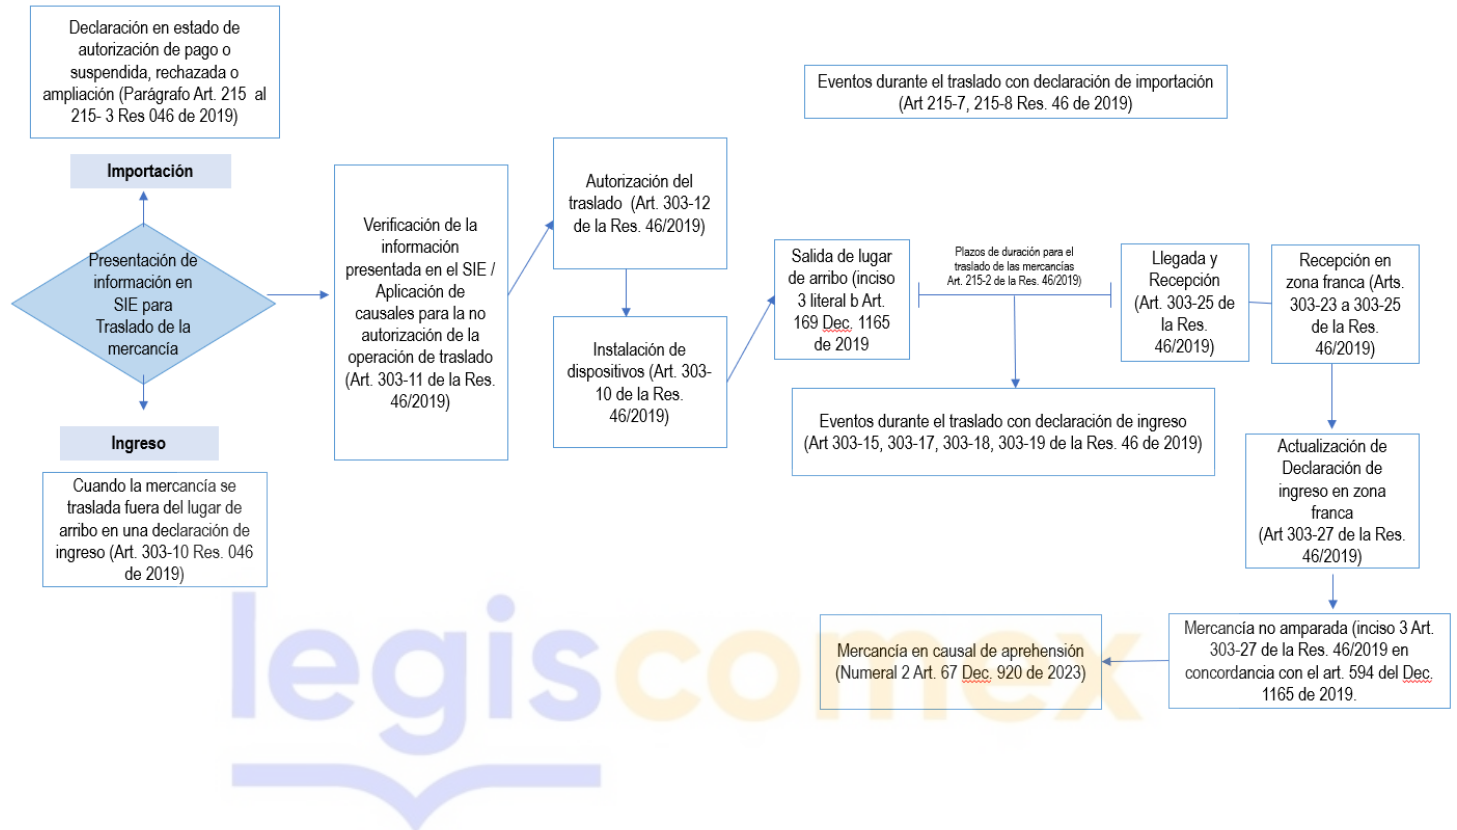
Declaración en estado de autorización de pago o suspendida, rechazada o ampliación (Parágrafo Art. 215 al 215- 3 Res 046 de 2019)

Importación

Presentación de información en SIE para Traslado de la mercancía

Ingreso

Cuando la mercancía se traslada fuera del lugar de arribo en una declaración de ingreso (Art. 303-10 Res. 046 de 2019)

Verificación de la información presentada en el SIE / Aplicación de causales para la no autorización de la operación de traslado (Art. 303-11 de la Res. 46/2019)

Autorización del traslado (Art. 303-12 de la Res. 46/2019)

Instalación de dispositivos (Art. 303-10 de la Res. 46/2019)

Eventos durante el traslado con declaración de importación (Art 215-7, 215-8 Res. 46 de 2019)

Salida de lugar de arribo (inciso 3 literal b Art. 169 Dec. 1165 de 2019

Plazos de duración para el traslado de las mercancías Art. 215-2 de la Res. 46/2019)

Llegada y Recepción (Art. 303-25 de la Res. 46/2019)

Recepción en zona franca (Arts. 303-23 a 303-25 de la Res. 46/2019)

Eventos durante el traslado con declaración de ingreso (Art 303-15, 303-17, 303-18, 303-19 de la Res. 46 de 2019)

Actualización de Declaración de ingreso en zona franca (Art 303-27 de la Res. 46/2019)

Mercancía no amparada (inciso 3 Art. 303-27 de la Res. 46/2019 en concordancia con el art. 594 del Dec. 1165 de 2019.

Mercancía en causal de aprehensión (Numeral 2 Art. 67 Dec. 920 de 2023)

legiscomex